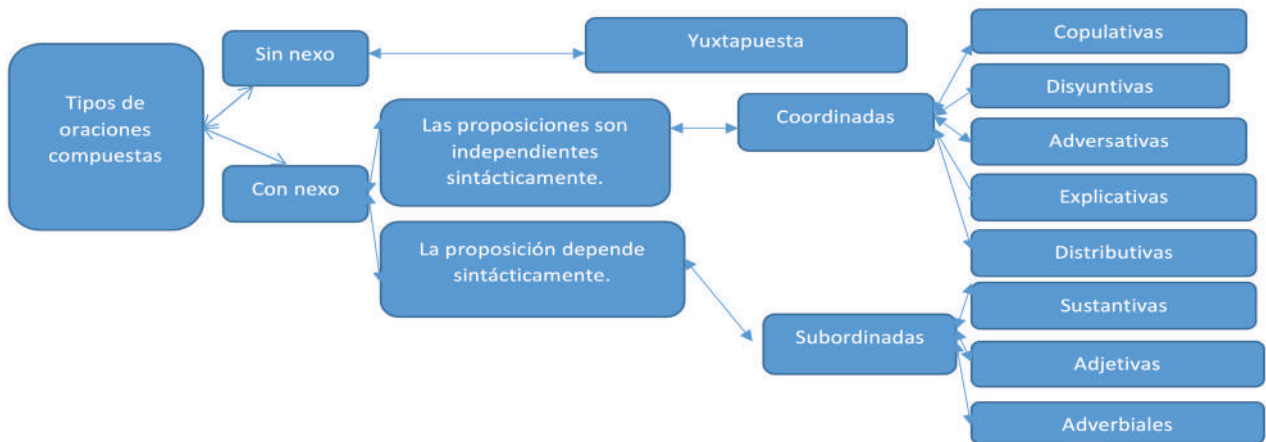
Tipos de oraciones compuestas

Sin nexo

Yuxtapuesta

Con nexo

Las proposiciones son independientes sintácticamente.

Coordinadas

Copulativas

Disyuntivas

Adversativas

Explicativas

Distributivas

La proposición depende sintácticamente.

Subordinadas

Sustantivas

Adjetivas

Adverbiales